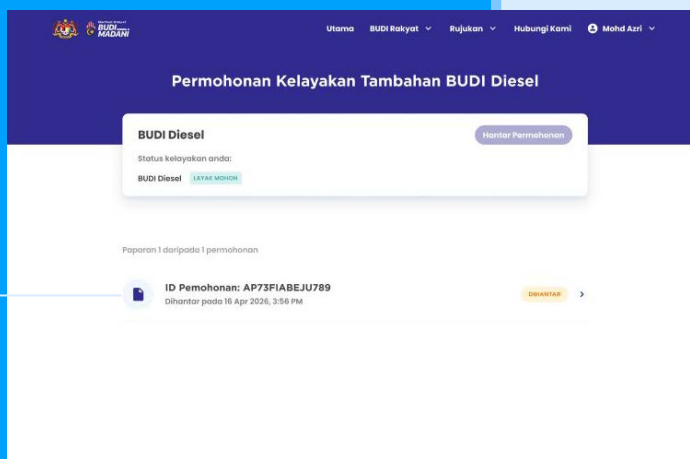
BUDI MADANI

Utama BUDI Rakyat Rujukan Hubungi Kami Mohd Azri

Permohonan Kelayakan Tambahan BUDI Diesel

BUDI Diesel

Hantar Permohonan

Status kelayakan anda:

BUDI Diesel LAYAK MOHON

Paparan 1 daripada 1 permohonan

ID Pemohonan: AP73FIABEJU789

Dihantar pada 16 Apr 2026, 3:56 PM

DIHANTAR